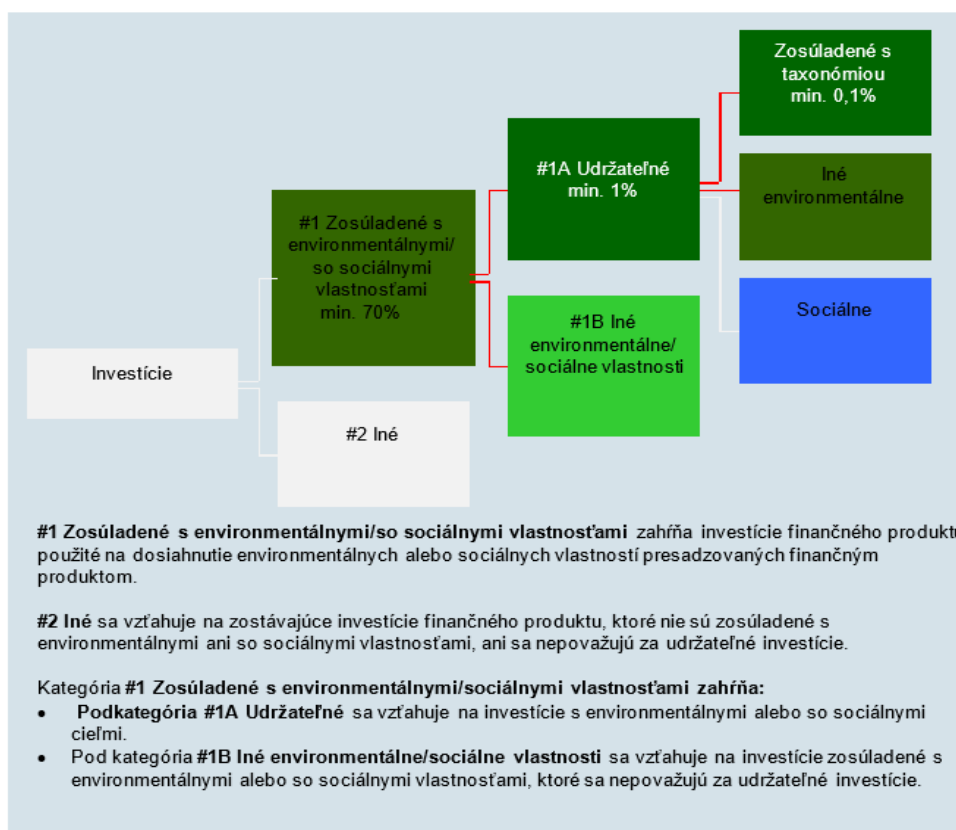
Zosúladené s taxonómiou min. 0,1%

#1A Udržateľné min. 1%

Iné environmentálne

#1 Zosúladené s environmentálnymi/ so sociálnymi vlastnosťami min. 70%

Sociálne

#1B Iné environmentálne/ sociálne vlastnosti

Investície

#2 Iné

**#1 Zosúladené s environmentálnymi/so sociálnymi vlastnosťami** zahŕňa investície finančného produktu použité na dosiahnutie environmentálnych alebo sociálnych vlastností presadzovaných finančným produktom.

**#2 Iné** sa vzťahuje na zostávajúce investície finančného produktu, ktoré nie sú zosúladené s environmentálnymi ani so sociálnymi vlastnosťami, ani sa nepovažujú za udržateľné investície.

Kategória **#1 Zosúladené s environmentálnymi/sociálnymi vlastnosťami zahŕňa:**
- **Podkategória #1A Udržateľné** sa vzťahuje na investície s environmentálnymi alebo so sociálnymi cieľmi.
- Pod kategória **#1B Iné environmentálne/sociálne vlastnosti** sa vzťahuje na investície zosúladené s environmentálnymi alebo so sociálnymi vlastnosťami, ktoré sa nepovažujú za udržateľné investície.